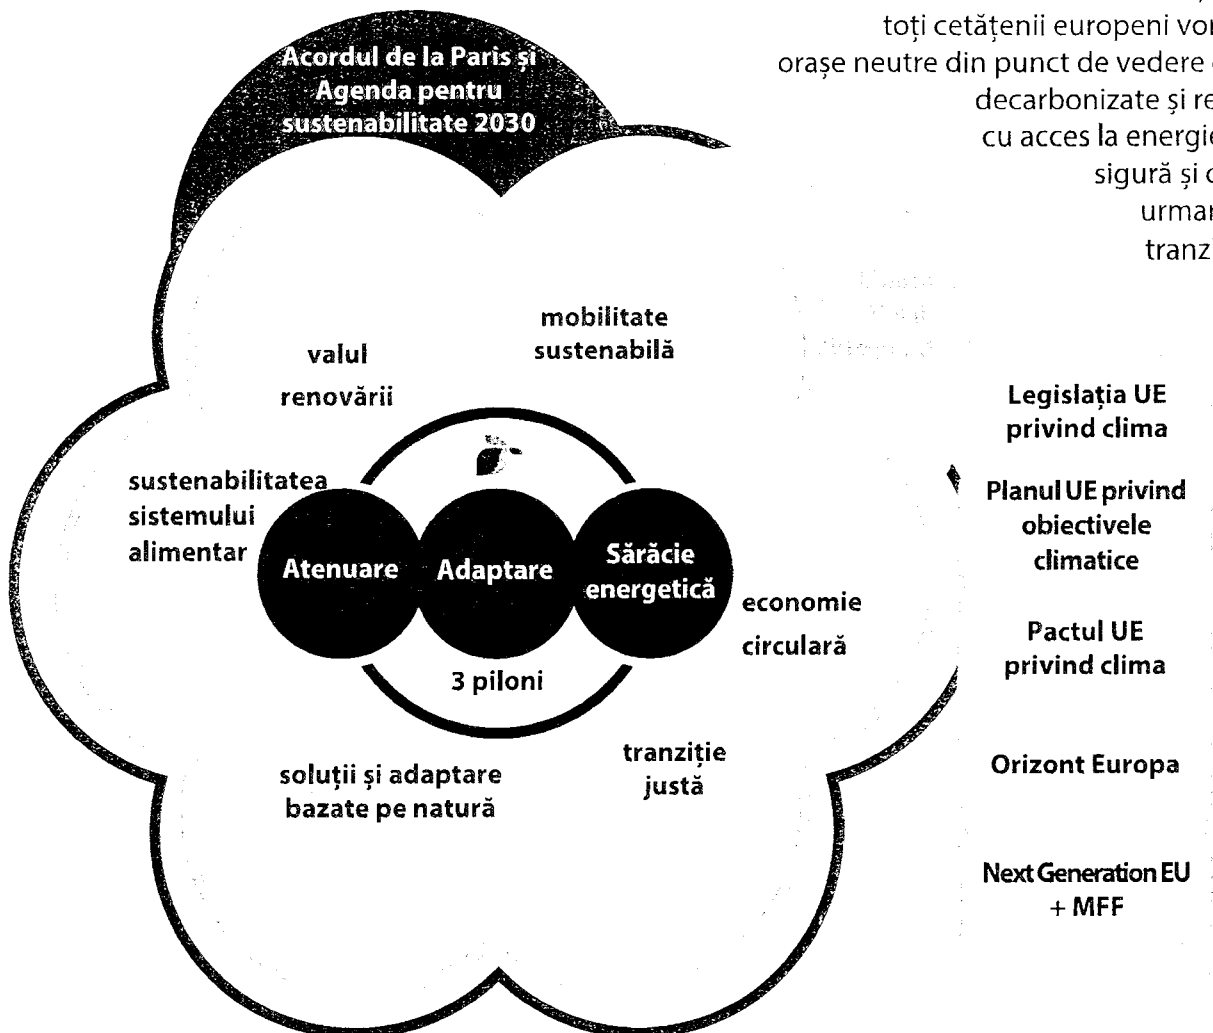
toți cetățenii europeni vor
orașe neutre din punct de vedere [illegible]
decarbonizate și re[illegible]
cu acces la energie
sigură și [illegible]
urma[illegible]
tranz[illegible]

Acordul de la Paris și Agenda pentru sustenabilitate 2030

mobilitate sustenabilă

valul renovării

sustenabilitatea sistemului alimentar

Atenuare

Adaptare

Sărăcie energetică

economie circulară

3 piloni

soluții și adaptare bazate pe natură

tranziție justă

Legislația UE privind clima

Planul UE privind obiectivele climatice

Pactul UE privind clima

Orizont Europa

Next Generation EU + MFF